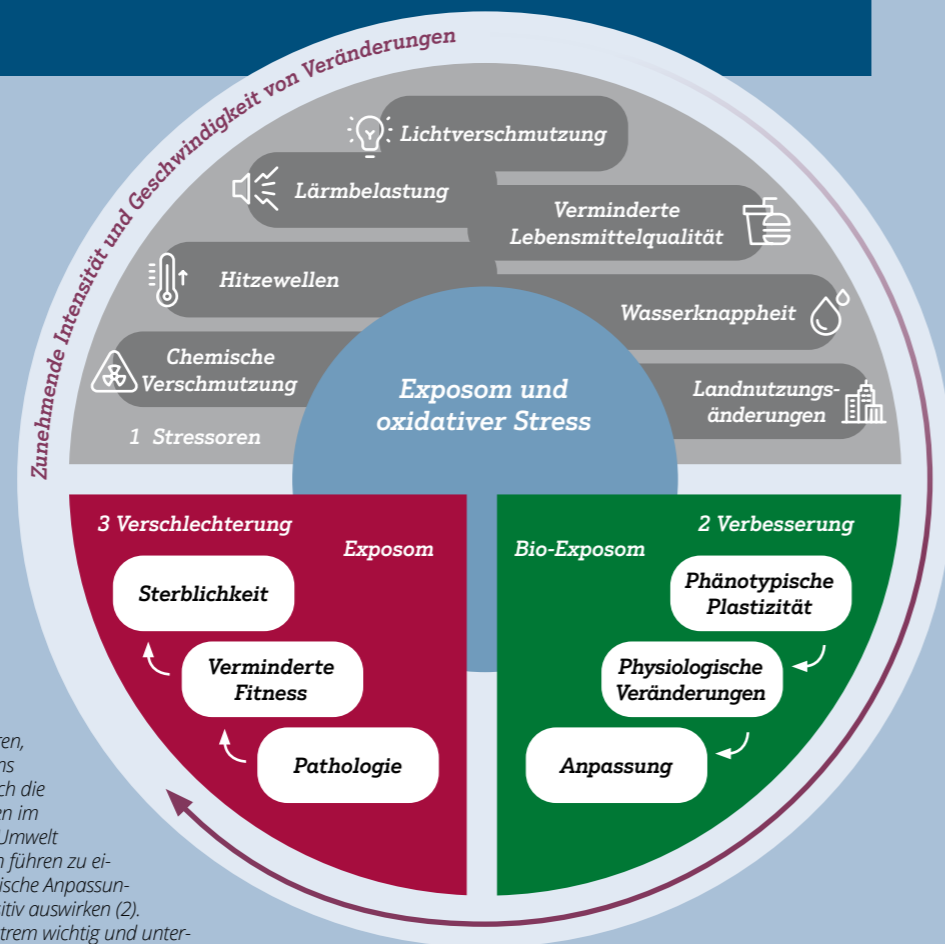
Zunehmende Intensität und Geschwindigkeit von Veränderungen

Lichtverschmutzung

Lärmbelastung

Verminderte Lebensmittelqualität

Hitzewellen

Wasserknappheit

Chemische Verschmutzung

Landnutzungsänderungen

1 Stressoren

Exposom und oxidativer Stress

3 Verschlechterung

Exposom

Sterblichkeit

Verminderte Fitness

Pathologie

2 Verbesserung

Bio-Exposom

Phänotypische Plastizität

Physiologische Veränderungen

Anpassung

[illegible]ren, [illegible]ns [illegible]ch die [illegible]en im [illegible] Umwelt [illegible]n führen zu ei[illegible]ische Anpassun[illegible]itiv auswirken (2). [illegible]trem wichtig und unter-